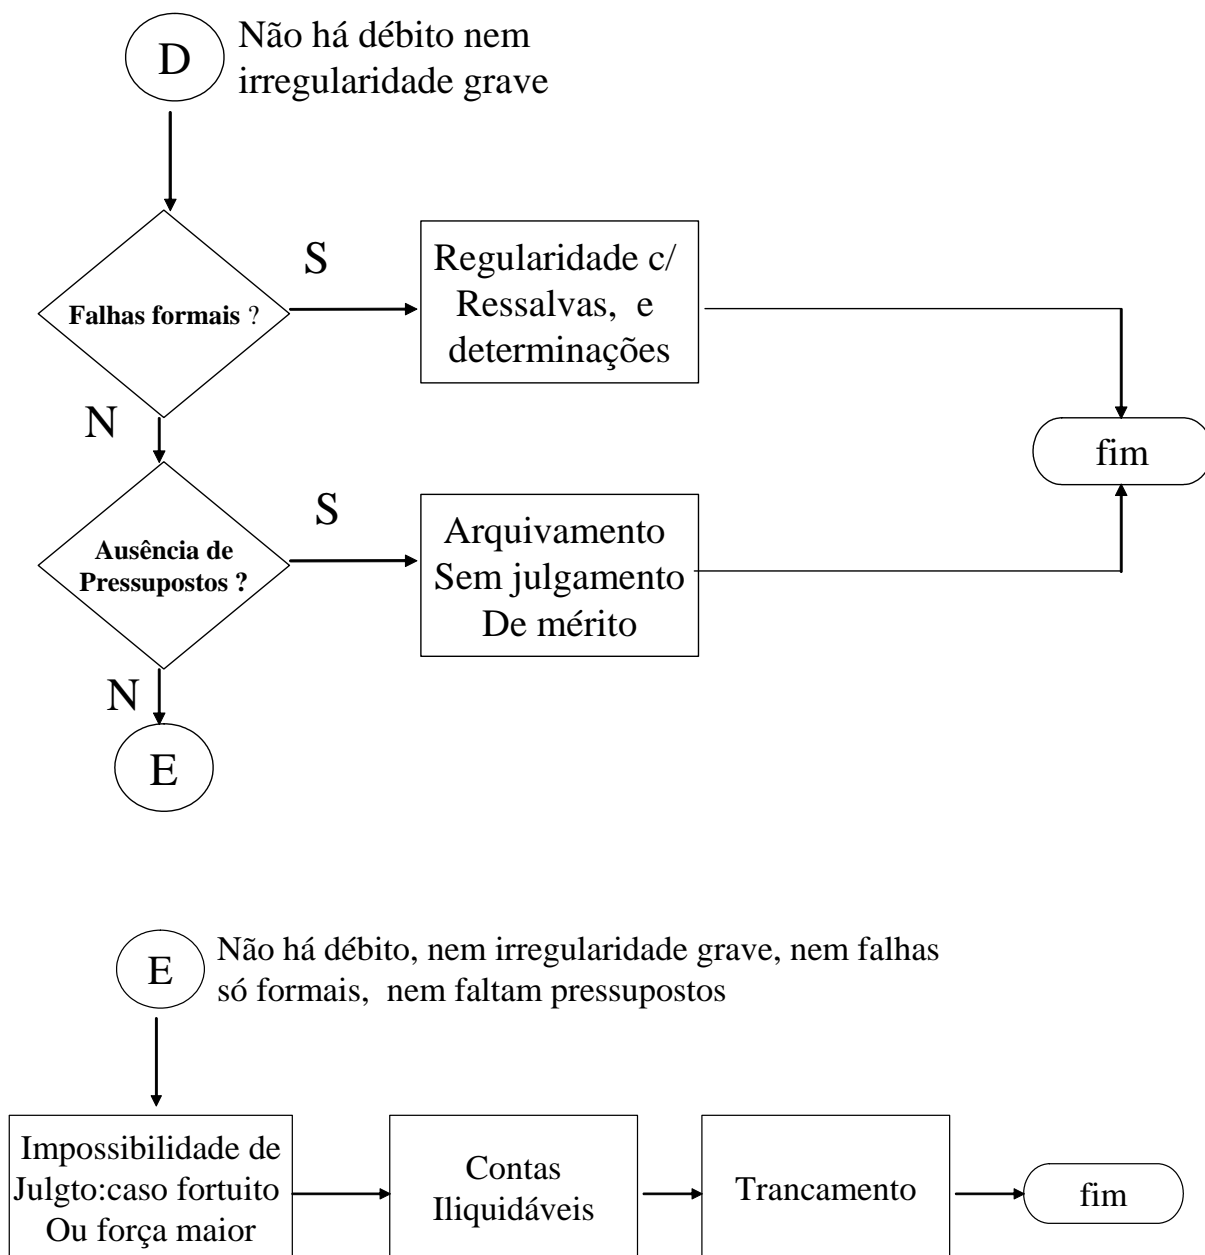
D

Não há débito nem irregularidade grave

Falhas formais ?

S

Regularidade c/ Ressalvas, e determinações

N

Ausência de Pressupostos ?

S

Arquivamento Sem julgamento De mérito

fim

N

E

E

Não há débito, nem irregularidade grave, nem falhas só formais, nem faltam pressupostos

Impossibilidade de Julgto:caso fortuito Ou força maior

Contas Iliquidáveis

Trancamento

fim